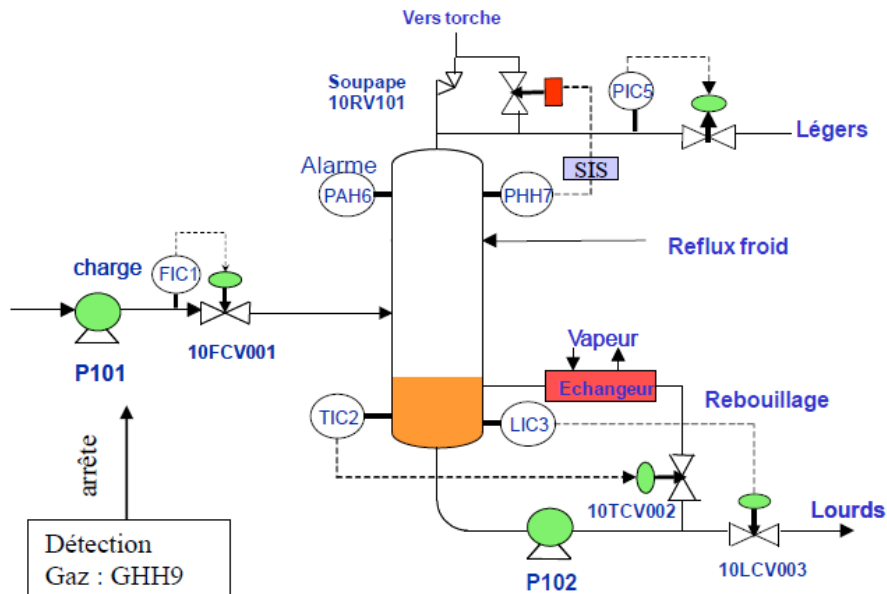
Vers torche

Soupape
10RV101

PIC5

Légers

Alarme

PAH6

PHH7

SIS

Reflux froid

charge

FIC1

10FCV001

P101

Vapeur

Echangeur

Rebouillage

TIC2

LIC3

10TCV002

Lourds

arrête

Détection
Gaz : GHH9

P102

10LCV003